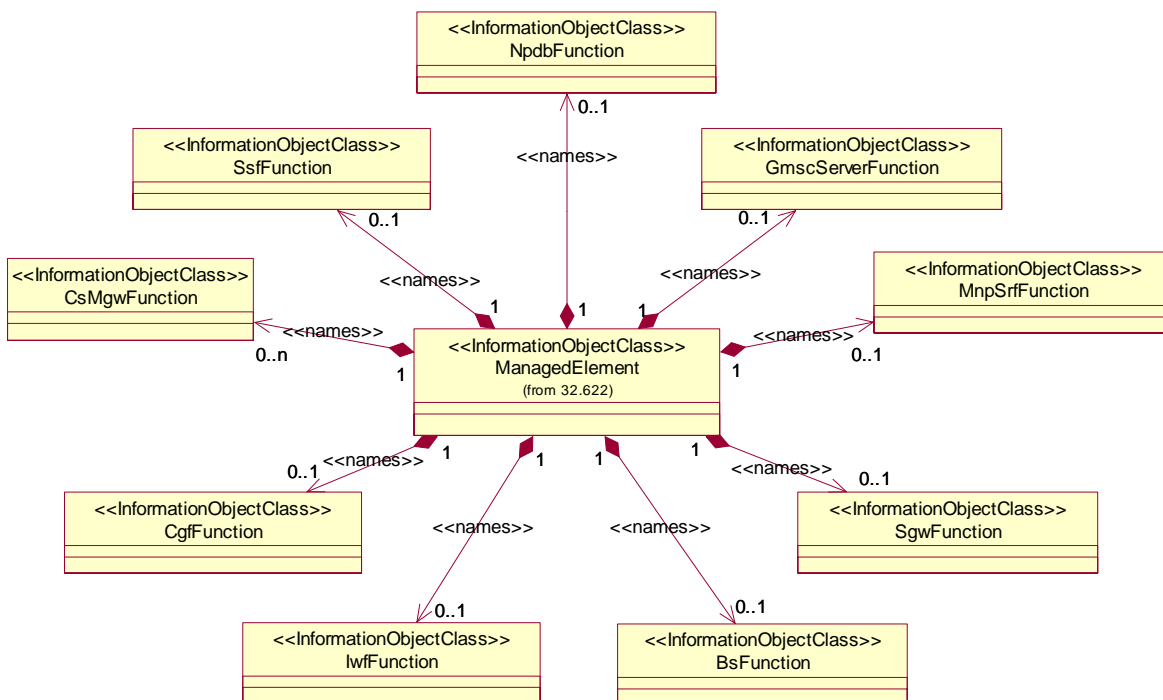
<<InformationObjectClass>>
NpdbFunction

0..1

<<names>>

<<InformationObjectClass>>
SsfFunction

<<InformationObjectClass>>
GmscServerFunction

0..1

0..1

<<names>>

<<names>>

<<InformationObjectClass>>
CsMgwFunction

1

1

1

<<InformationObjectClass>>
MnpSrfFunction

<<names>>

<<names>>

0..n

1

<<InformationObjectClass>>
ManagedElement
(from 32.622)

1

0..1

1

1

1

1

0..1

<<names>>

<<names>>

0..1

<<InformationObjectClass>>
CgfFunction

<<names>>

<<names>>

<<InformationObjectClass>>
SgwFunction

0..1

0..1

<<InformationObjectClass>>
IwfFunction

<<InformationObjectClass>>
BsFunction